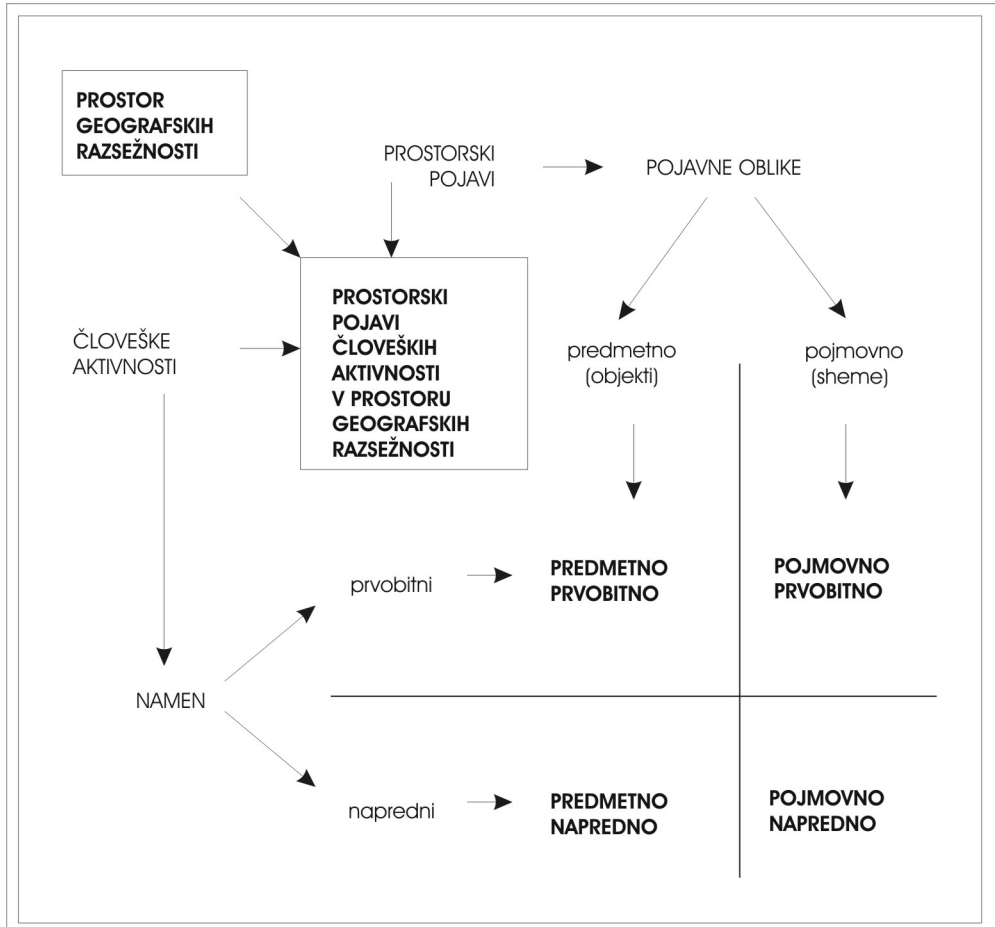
PROSTOR GEOGRAFSKIH RAZSEŽNOSTI

PROSTORSKI POJAVI

POJAVNE OBLIKE

ČLOVEŠKE AKTIVNOSTI

PROSTORSKI POJAVI ČLOVEŠKIH AKTIVNOSTI V PROSTORU GEOGRAFSKIH RAZSEŽNOSTI

predmetno (objekti)

pojmovno (sheme)

prvobitni

PREDMETNO PRVOBITNO

POJMOVNO PRVOBITNO

NAMEN

napredni

PREDMETNO NAPREDNO

POJMOVNO NAPREDNO